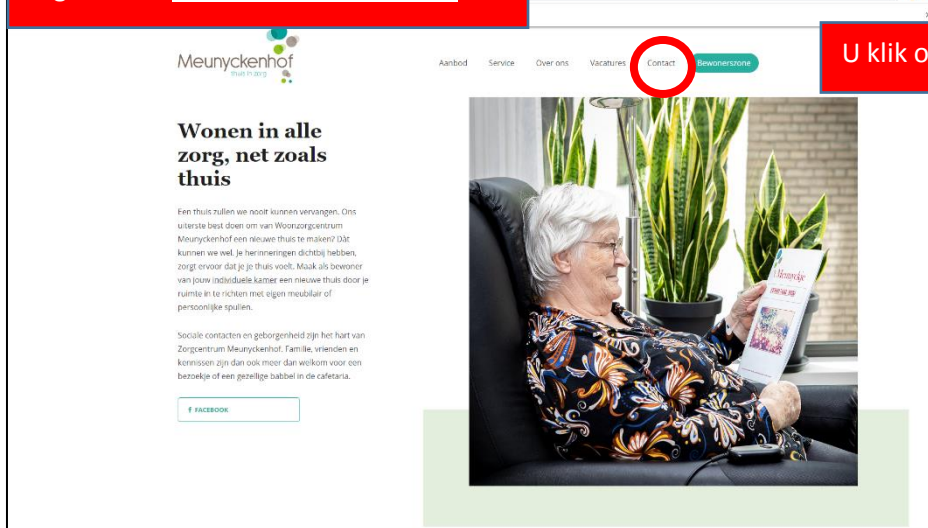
U klik o

Meunyckenhof
thuis in zorg

Aanbod Service Over ons Vacatures Contact Bewonerszone

Wonen in alle zorg, net zoals thuis

Een thuis zullen we nooit kunnen vervangen. Ons uiterste best doen om van Woonzorgcentrum Meunyckenhof een nieuwe thuis te maken? Dat kunnen we wel. Je herinneringen dichtbij hebben, zorgt ervoor dat je je thuis voelt. Maak als bewoner van jouw individuele kamer een nieuwe thuis door je ruimte in te richten met eigen meubilair of persoonlijke spullen.

Sociale contacten en geborgenheid zijn het hart van Zorgcentrum Meunyckenhof. Familie, vrienden en kennissen zijn dan ook meer dan welkom voor een bezoekje of een gezellige babbel in de cafetaria.

f FACEBOOK